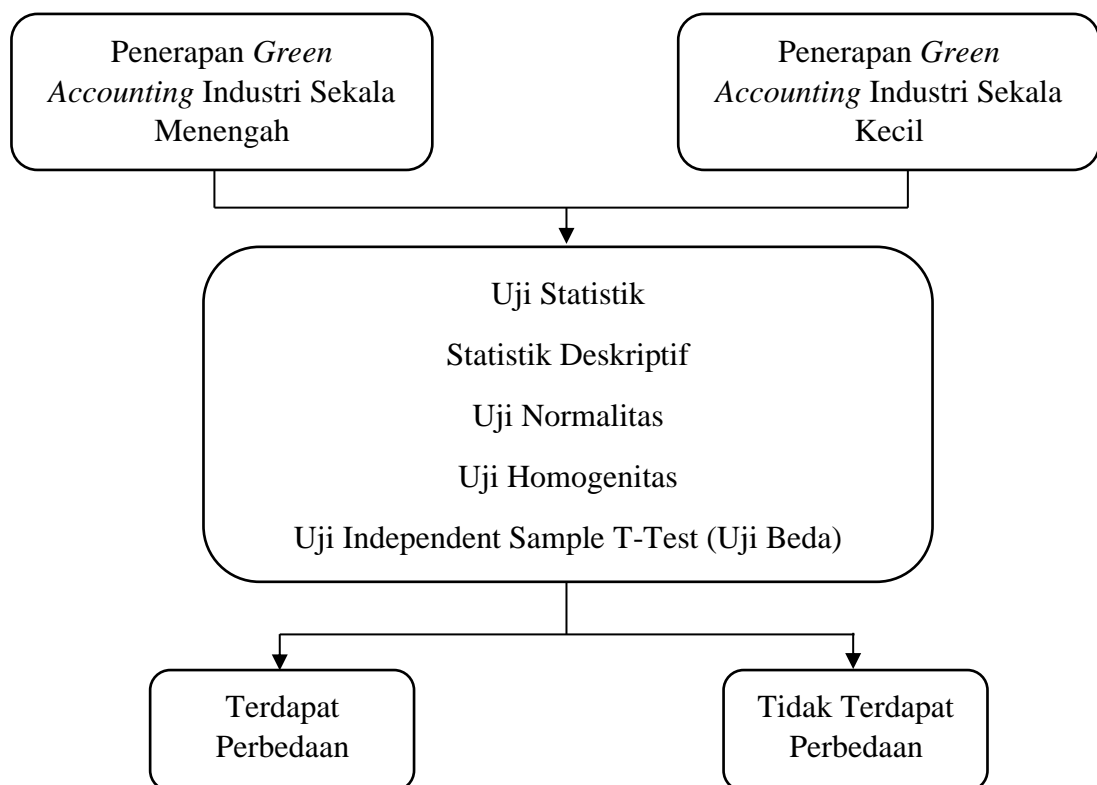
Penerapan Green Accounting Industri Sekala Menengah

Penerapan Green Accounting Industri Sekala Kecil

Uji Statistik

Statistik Deskriptif

Uji Normalitas

Uji Homogenitas

Uji Independent Sample T-Test (Uji Beda)

Terdapat Perbedaan

Tidak Terdapat Perbedaan